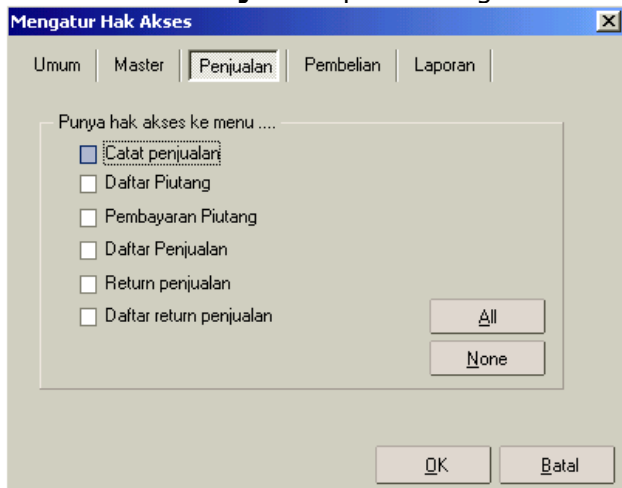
Mengatur Hak Akses

Umum | Master | Penjualan | Pembelian | Laporan

Punya hak akses ke menu ....

Catat penjualan
Daftar Piutang
Pembayaran Piutang
Daftar Penjualan
Return penjualan
Daftar return penjualan

All
None

OK
Batal